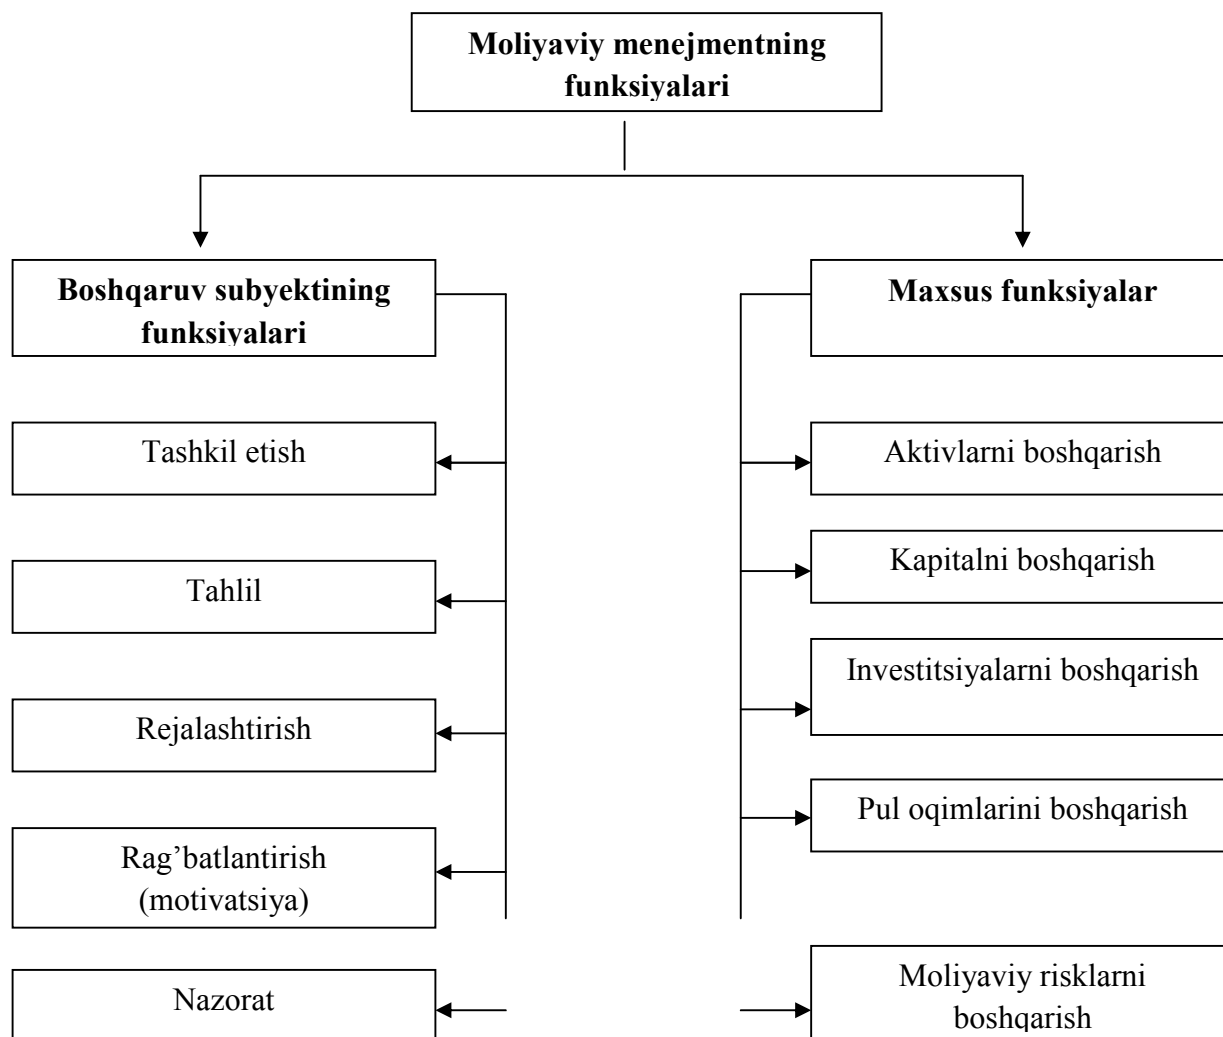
Moliyaviy menejmentning funksiyalari

Boshqaruv subyektining funksiyalari

Tashkil etish

Tahlil

Rejalashtirish

Rag’batlantirish (motivatsiya)

Nazorat

Maxsus funksiyalar

Aktivlarni boshqarish

Kapitalni boshqarish

Investitsiyalarni boshqarish

Pul oqimlarini boshqarish

Moliyaviy risklarni boshqarish